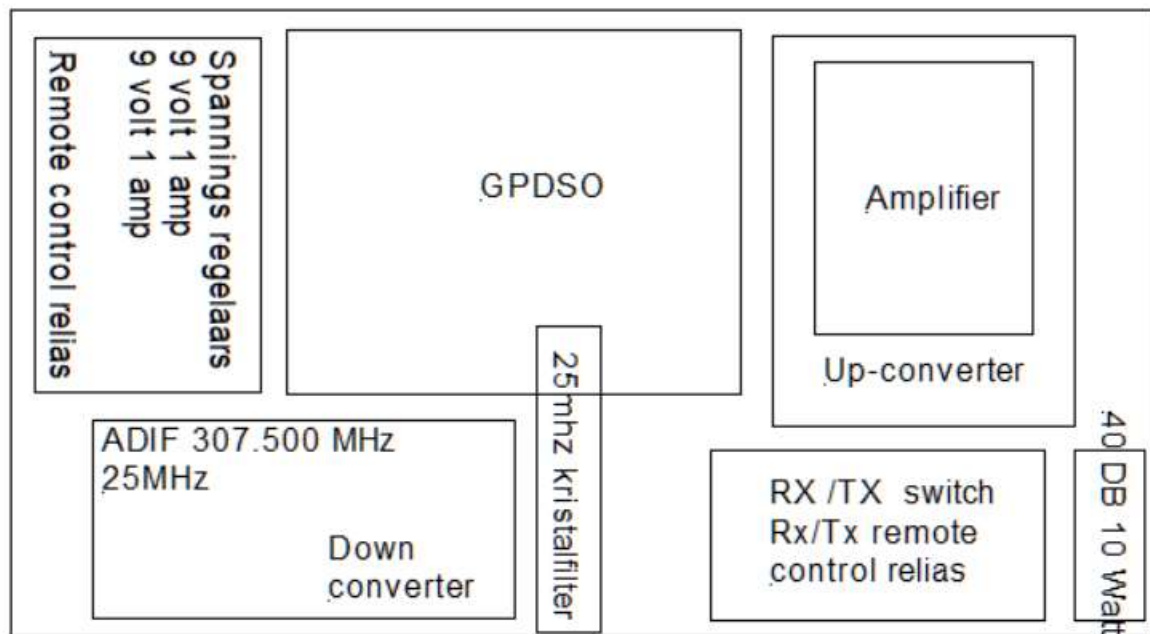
Spannings regelaars
9 volt 1 amp
9 volt 1 amp
Remote control relias

GPDSO

Amplifier

Up-converter

25mhz kristalfilter

ADIF 307.500 MHz
25MHz

Down
converter

RX /TX switch
Rx/Tx remote
control relias

40 DB 10 Watt